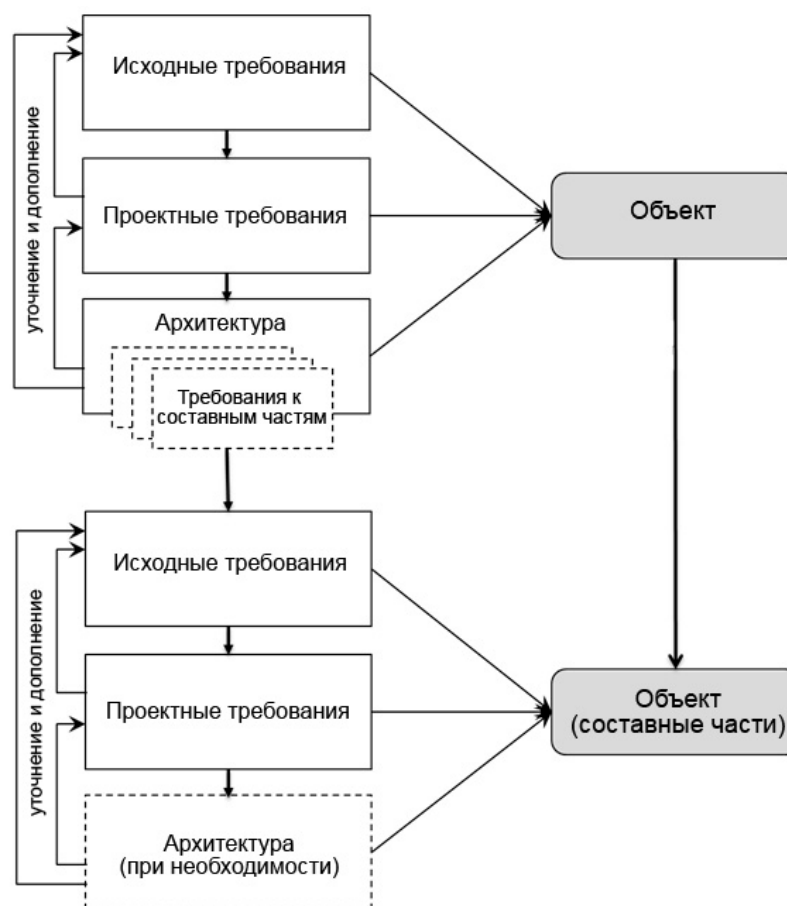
уточнение и дополнение

Исходные требования

Проектные требования

Архитектура

Требования к составным частям

Объект

уточнение и дополнение

Исходные требования

Проектные требования

Архитектура (при необходимости)

Объект (составные части)